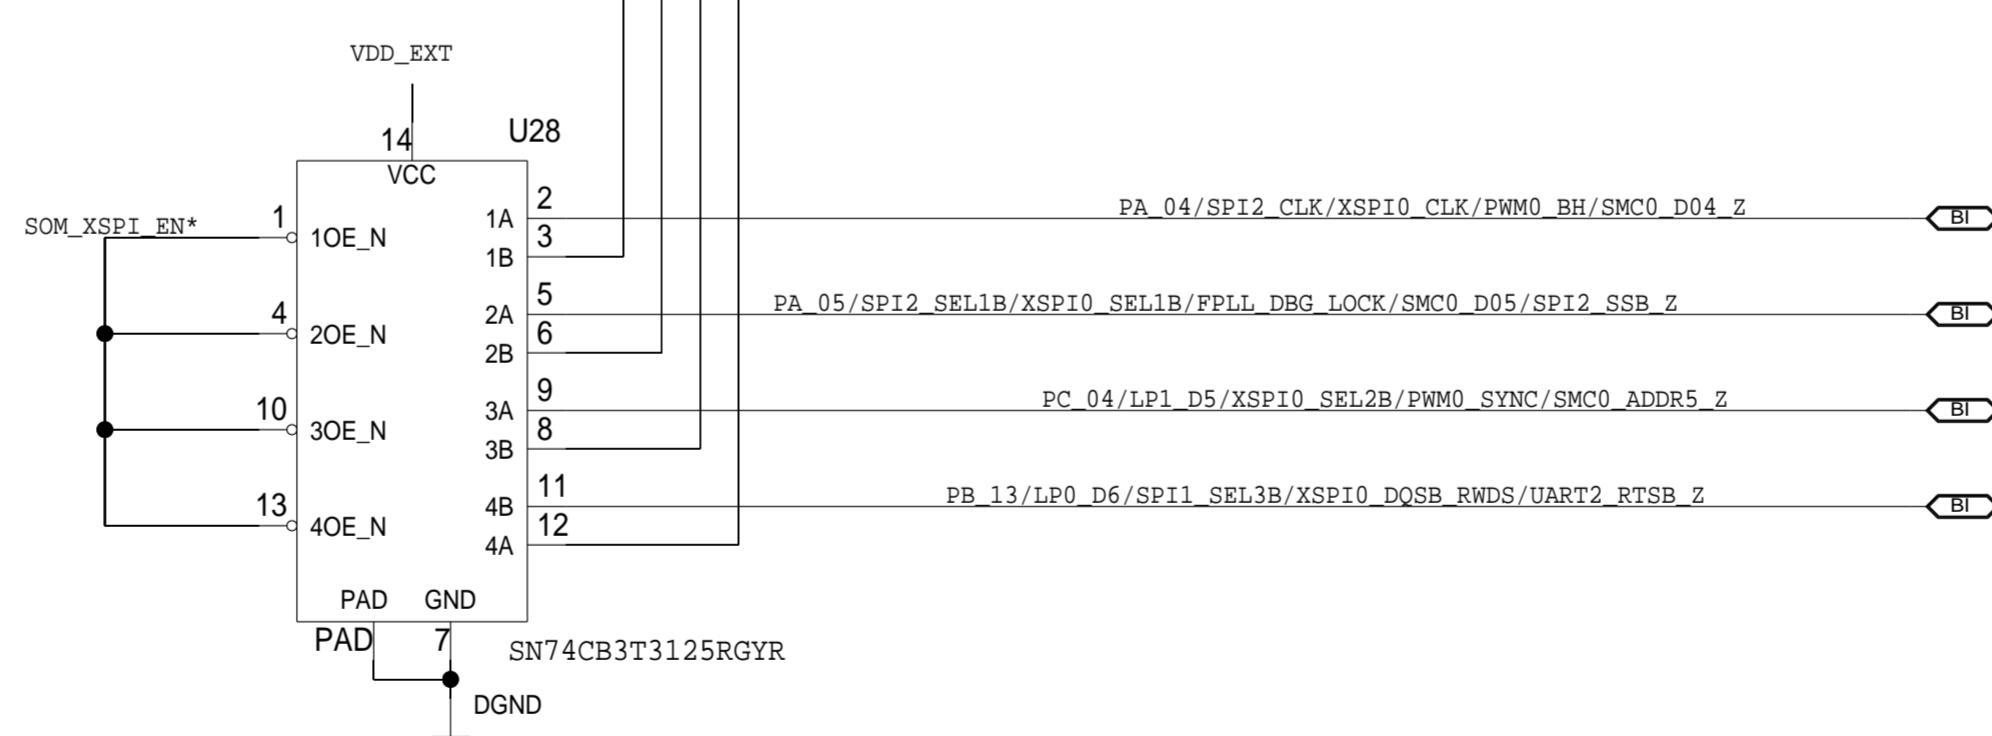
VDD_EXT

14
U28
VCC

SOM_XSPI_EN*
1 1OE_N
4 2OE_N
10 3OE_N
13 4OE_N

2 1A
3 1B
5 2A
6 2B
9 3A
8 3B
11 4B
12 4A

PA_04/SPI2_CLK/XSPI0_CLK/PWM0_BH/SMC0_D04_Z
BI
PA_05/SPI2_SEL1B/XSPI0_SEL1B/FPLL_DBG_LOCK/SMC0_D05/SPI2_SSB_Z
BI
PC_04/LP1_D5/XSPI0_SEL2B/PWM0_SYNC/SMC0_ADDR5_Z
BI
PB_13/LP0_D6/SPI1_SEL3B/XSPI0_DQSB_RWDS/UART2_RTSB_Z
BI

PAD GND
PAD 7
SN74CB3T3125RGYR
DGND